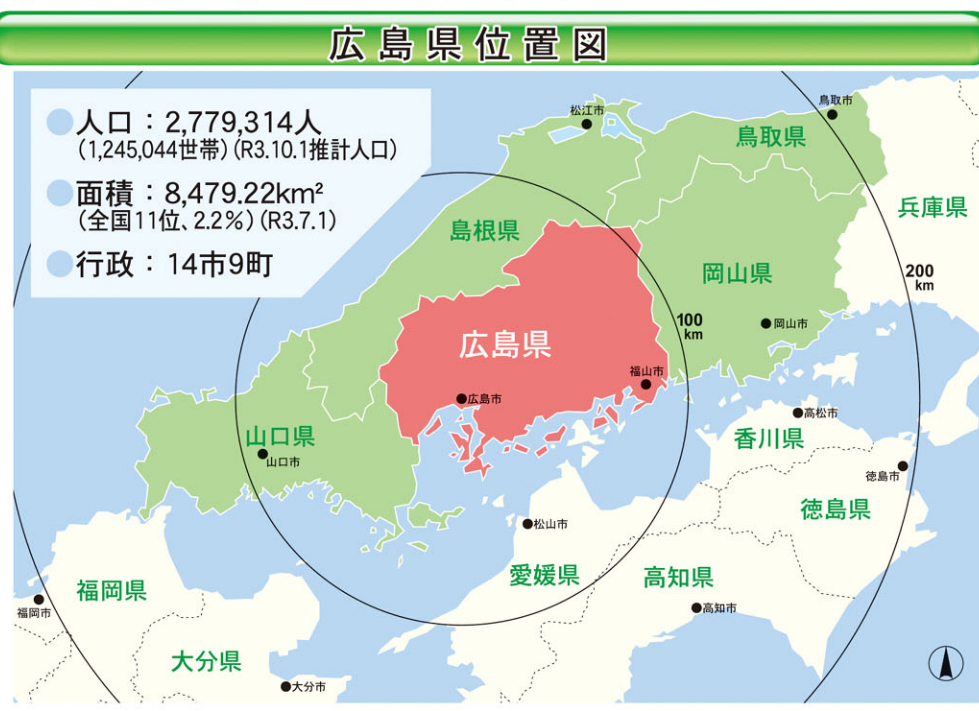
広島県位置図

人口：2,779,314人
(1,245,044世帯) (R3.10.1推計人口)

面積：8,479.22km²
(全国11位、2.2%) (R3.7.1)

行政：14市9町

松江市
鳥取市
鳥取県
島根県
兵庫県
200 km
岡山県
100 km
岡山市
広島県
福山市
広島市
高松市
山口県
山口市
香川県
徳島市
徳島県
松山市
愛媛県
高知県
福岡県
福岡市
高知市
大分県
大分市